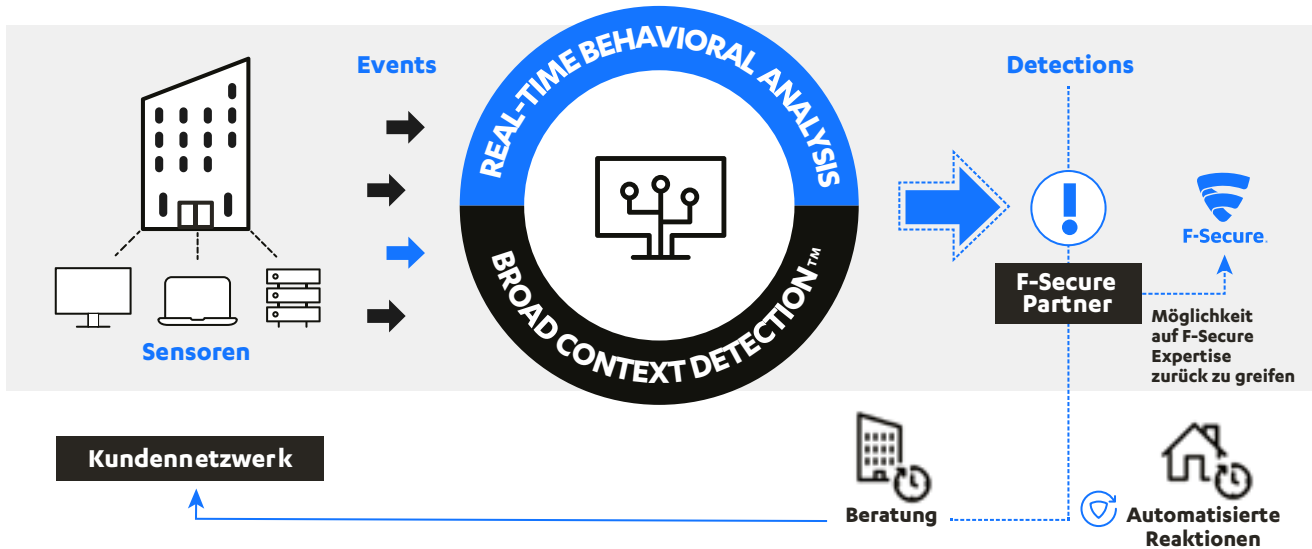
Events

REAL-TIME BEHAVIORAL ANALYSIS

BROAD CONTEXT DETECTION™

Detections

Sensoren

F-Secure.

F-Secure Partner

Möglichkeit auf F-Secure Expertise zurück zu greifen

Kundennetzwerk

Beratung

Automatisierte Reaktionen